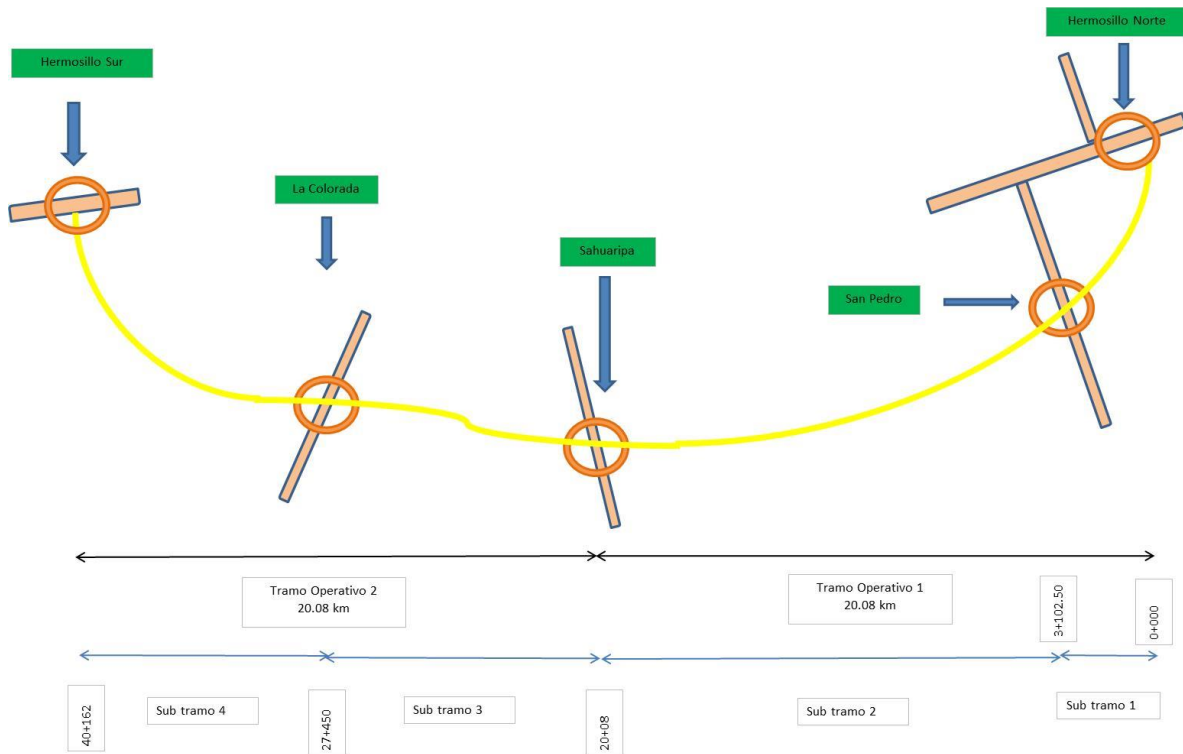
Hermosillo Norte

Hermosillo Sur

La Colorada

Sahuaripa

San Pedro

Tramo Operativo 2
20.08 km

Tramo Operativo 1
20.08 km

3+102.50

0+000

40+162

Sub tramo 4

27+450

Sub tramo 3

20+08

Sub tramo 2

Sub tramo 1